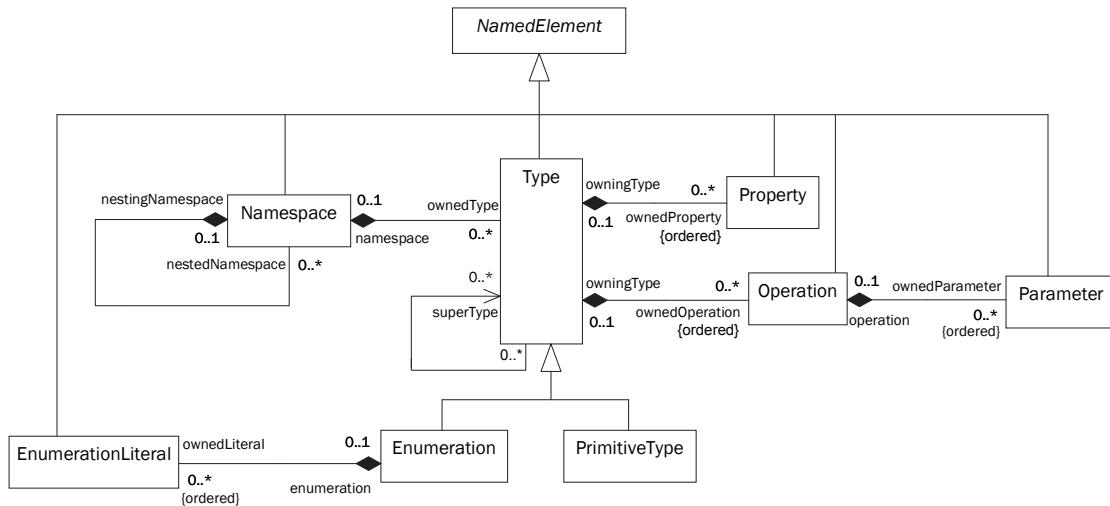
NamedElement

nestingNamespace
0..1
Namespace
nestedNamespace
0..*
0..1
namespace
ownedType
0..*

Type
0..*
superType
0..*

owningType
0..*
Property
0..1
ownedProperty
{ordered}

owningType
0..*
Operation
0..1
ownedOperation
{ordered}
0..1
ownedParameter
Parameter
operation
0..*
{ordered}

EnumerationLiteral
ownedLiteral
0..*
{ordered}
0..1
Enumeration
enumeration
PrimitiveType